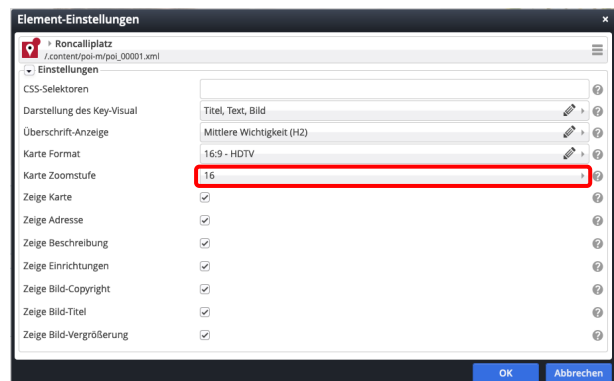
Element-Einstellungen
×

Roncalliplatz
/.content/poi-m/poi_00001.xml

Einstellungen

CSS-Selektoren

Darstellung des Key-Visual | Titel, Text, Bild

Überschrift-Anzeige | Mittlere Wichtigkeit (H2)

Karte Format | 16:9 - HDTV

Karte Zoomstufe | 16

Zeige Karte

Zeige Adresse

Zeige Beschreibung

Zeige Einrichtungen

Zeige Bild-Copyright

Zeige Bild-Titel

Zeige Bild-Vergrößerung

OK
Abbrechen